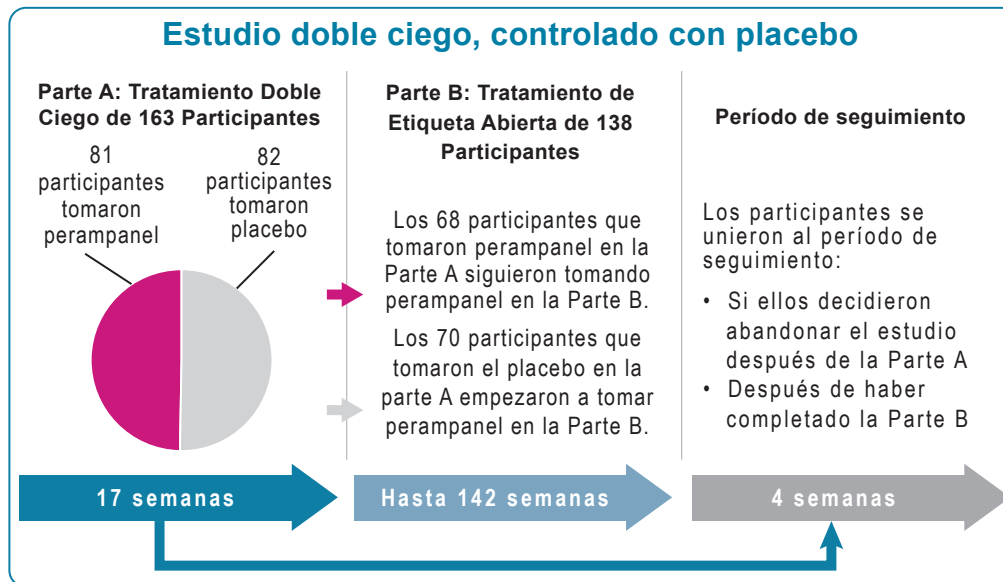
Estudio doble ciego, controlado con placebo

Parte A: Tratamiento Doble Ciego de 163 Participantes

81 participantes tomaron perampanel

82 participantes tomaron placebo

Parte B: Tratamiento de Etiqueta Abierta de 138 Participantes

Los 68 participantes que tomaron perampanel en la Parte A siguieron tomando perampanel en la Parte B.

Los 70 participantes que tomaron el placebo en la parte A empezaron a tomar perampanel en la Parte B.

Período de seguimiento

Los participantes se unieron al período de seguimiento:

• Si ellos decidieron abandonar el estudio después de la Parte A
• Después de haber completado la Parte B

17 semanas

Hasta 142 semanas

4 semanas